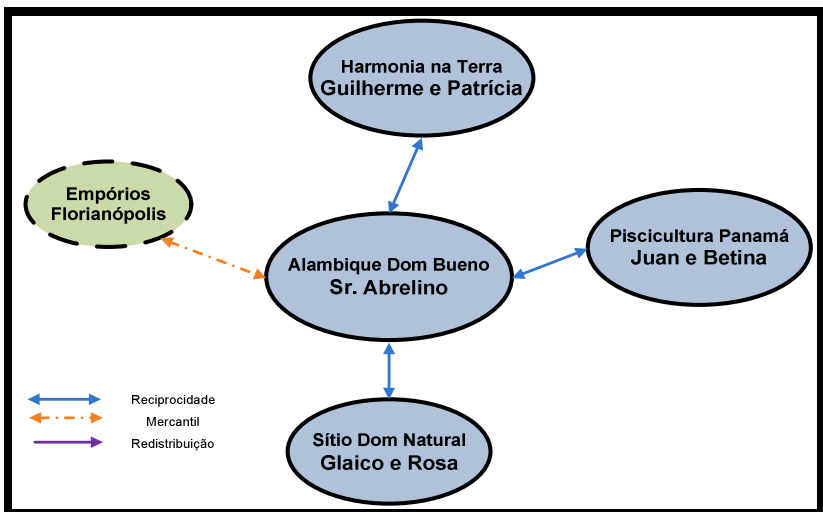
Harmonia na Terra
Guilherme e Patrícia

Empórios
Florianópolis

Alambique Dom Bueno
Sr. Abrelino

Piscicultura Panamá
Juan e Betina

Sítio Dom Natural
Glaico e Rosa

Reciprocidade
Mercantil
Redistribuição